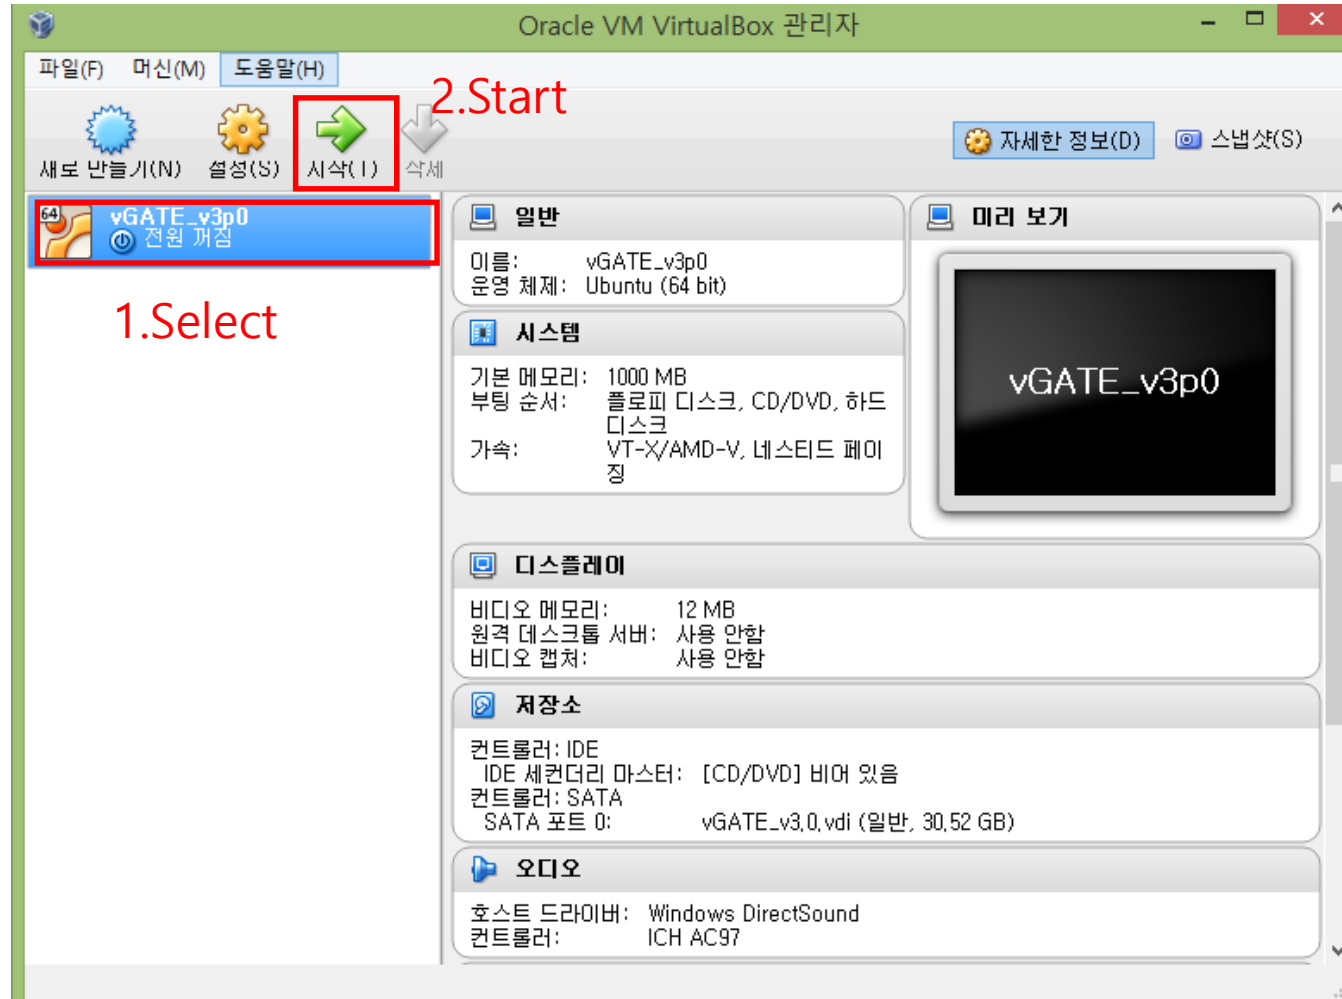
Oracle VM VirtualBox 관리자

파일(F) 머신(M) 도움말(H)

새로 만들기(N) 설정(S) 시작(T) 삭제

2.Start

자세한 정보(D) 스냅샷(S)

64 vGATE_v3p0
전원 꺼짐

1.Select

일반
이름: vGATE_v3p0
운영 체제: Ubuntu (64 bit)

미리 보기
vGATE_v3p0

시스템
기본 메모리: 1000 MB
부팅 순서: 플로피 디스크, CD/DVD, 하드 디스크
가속: VT-X/AMD-V, 네스티드 페이징

디스플레이
비디오 메모리: 12 MB
원격 데스크톱 서버: 사용 안함
비디오 캡처: 사용 안함

저장소
컨트롤러: IDE
IDE 세컨더리 마스터: [CD/DVD] 비어 있음
컨트롤러: SATA
SATA 포트 0: vGATE_v3.0.vdi (일반, 30.52 GB)

오디오
호스트 드라이버: Windows DirectSound
컨트롤러: ICH AC97